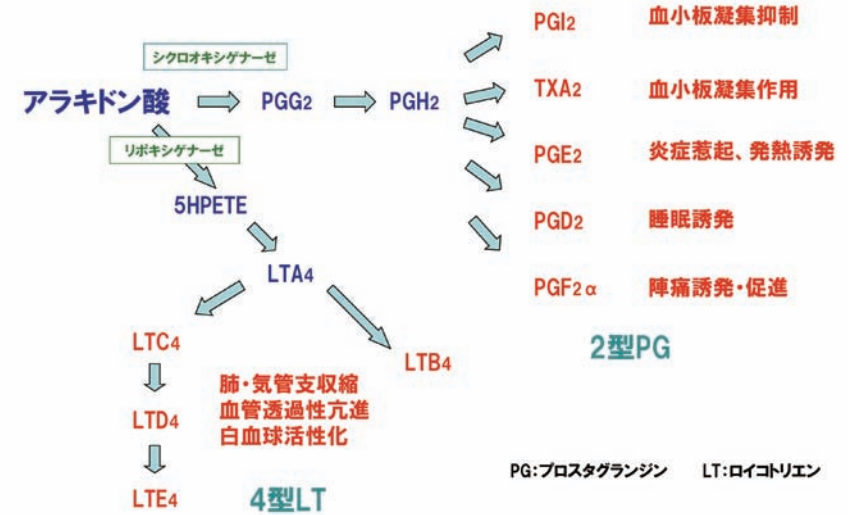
シクロオキシゲナーゼ

アラキドン酸 PGG$_2$ PGH$_2$

リポキシゲナーゼ

5HPETE

LTA$_4$

PGI$_2$ 血小板凝集抑制

TXA$_2$ 血小板凝集作用

PGE$_2$ 炎症惹起、発熱誘発

PGD$_2$ 睡眠誘発

PGF$_{2\alpha}$ 陣痛誘発・促進

2型PG

LTC$_4$

LTD$_4$

LTE$_4$

肺・気管支収縮
血管透過性亢進
白血球活性化

LTB$_4$

4型LT

PG:プロスタグランジン LT:ロイコトリエン